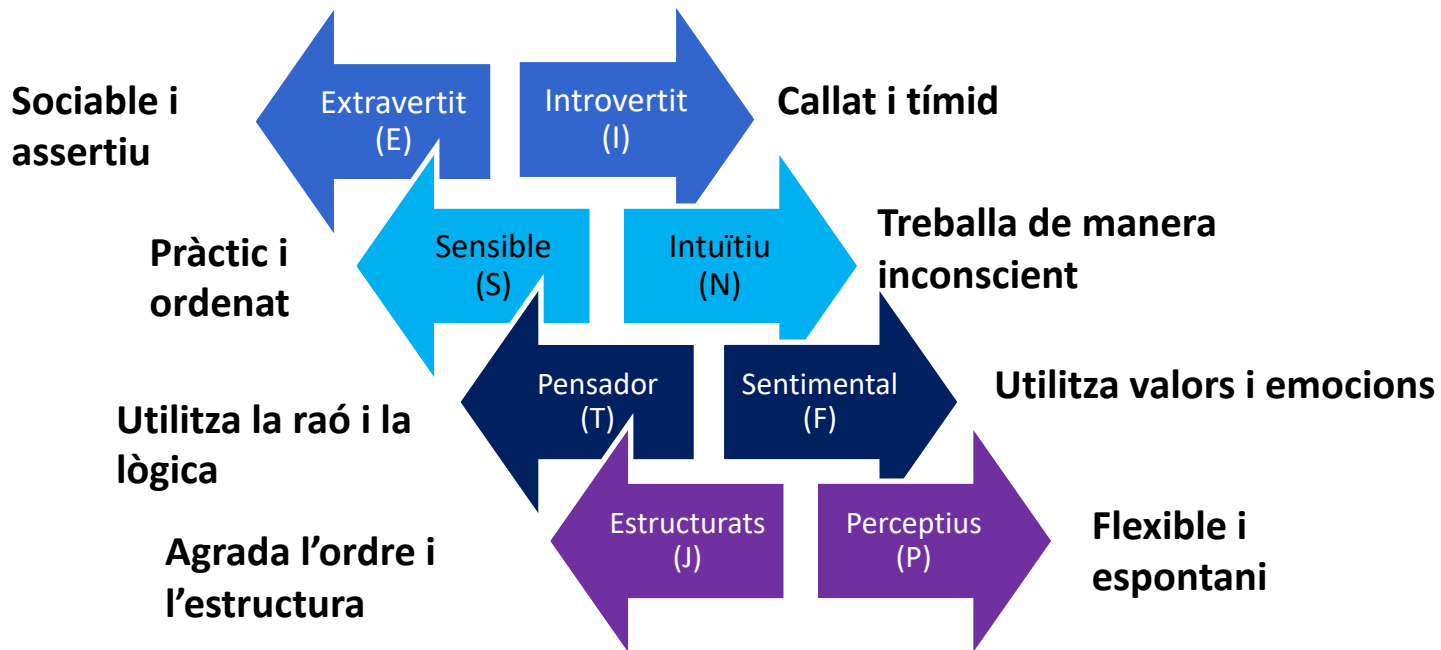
Sociable i assertiu

Extravertit (E)

Introvertit (I)

Callat i tímid

Pràctic i ordenat

Sensible (S)

Intuïtiu (N)

Treballa de manera inconscient

Utilitza la raó i la lògica

Pensador (T)

Sentimental (F)

Utilitza valors i emocions

Agrada l’ordre i l’estructura

Estructurats (J)

Perceptius (P)

Flexible i espontani